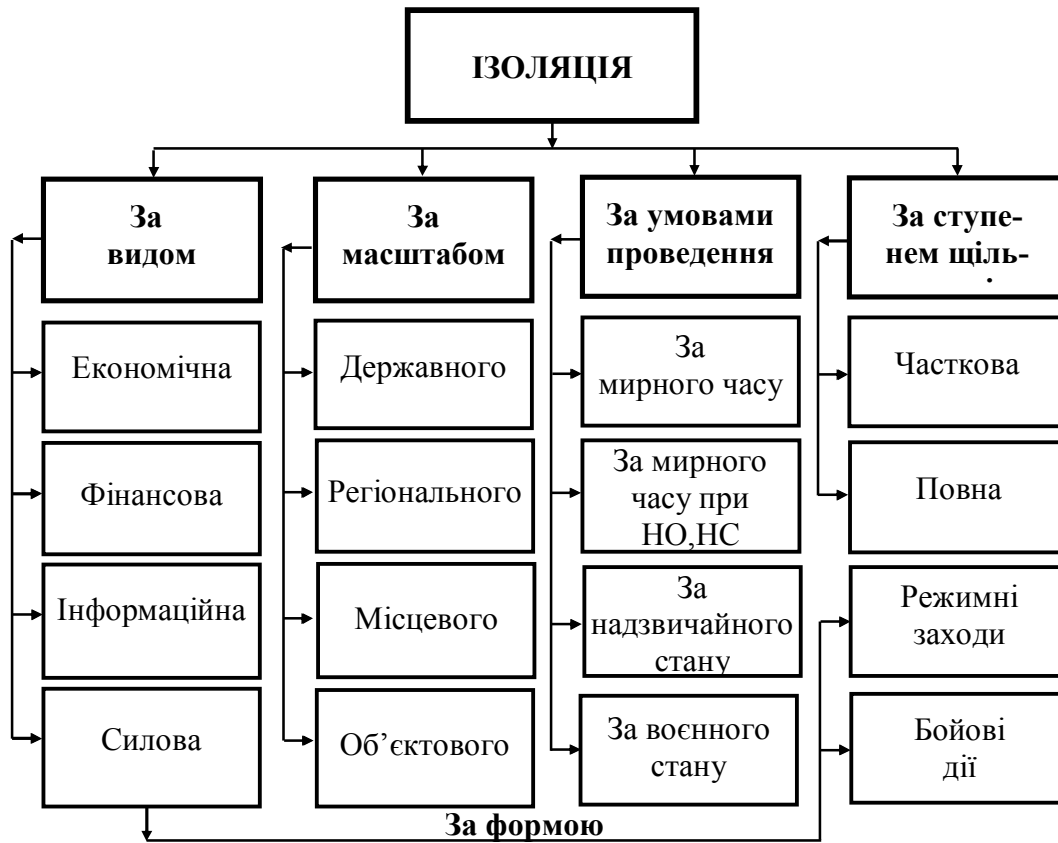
ІЗОЛЯЦІЯ

За видом

Економічна

Фінансова

Інформаційна

Силова

За масштабом

Державного

Регіонального

Місцевого

Об'єктового

За умовами проведення

За мирного часу

За мирного часу при НО,НС

За надзвичайного стану

За воєнного стану

За ступенем щіль-

Часткова

Повна

Режимні заходи

Бойові дії

За формою